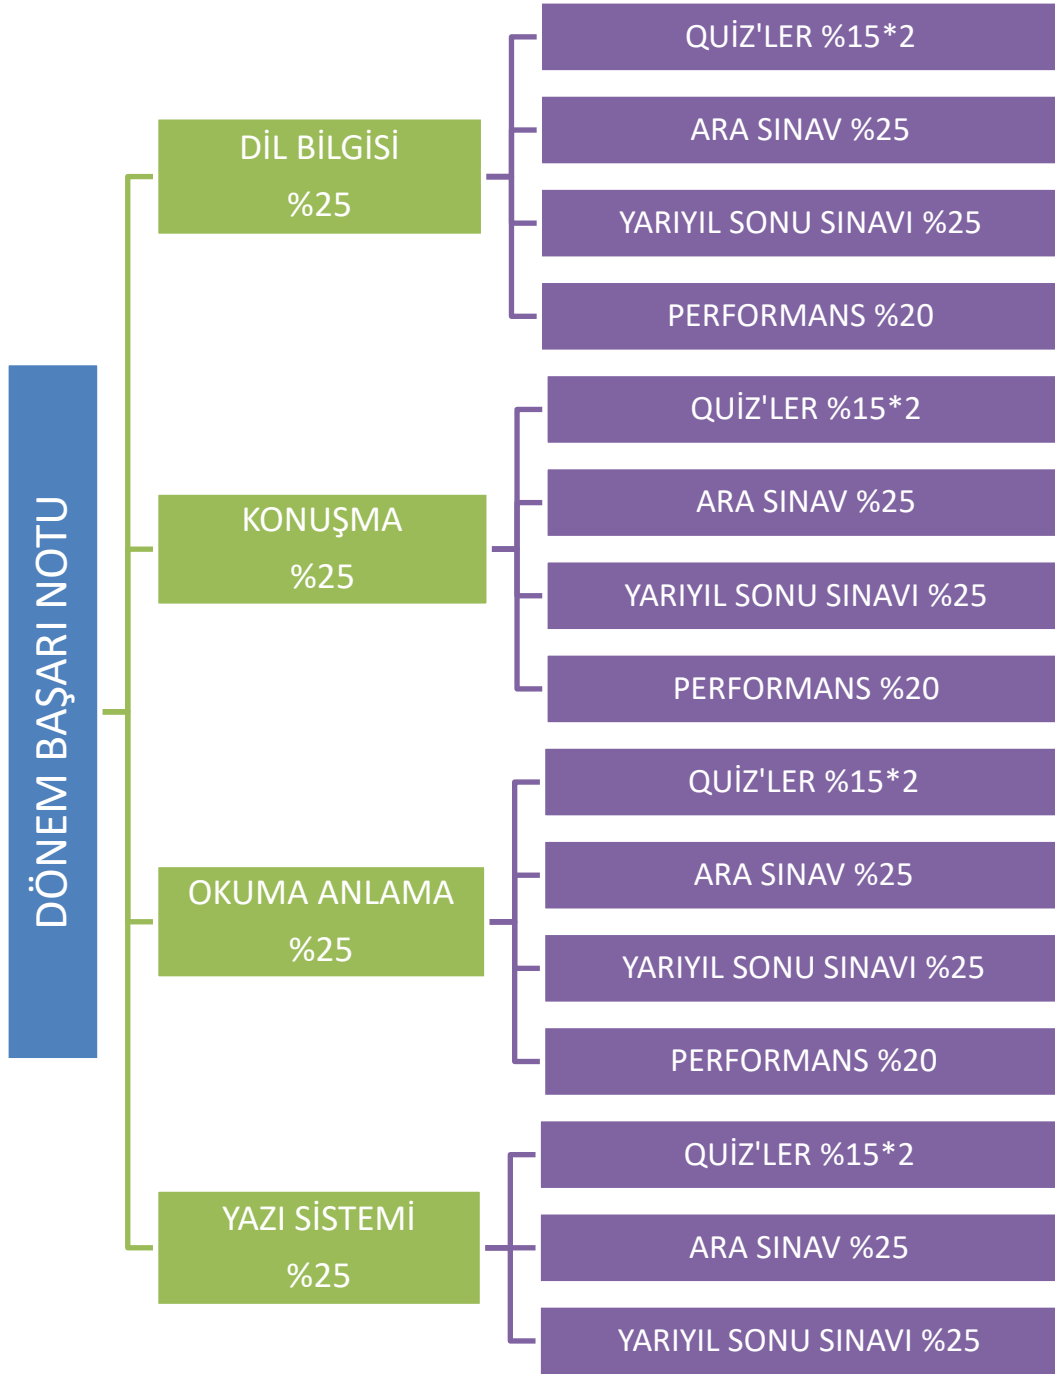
DÖNEM BAŞARI NOTU

DİL BİLGİSİ
%25

QUİZ'LER %15*2
ARA SINAV %25
YARIYIL SONU SINAVI %25
PERFORMANS %20

KONUŞMA
%25

QUİZ'LER %15*2
ARA SINAV %25
YARIYIL SONU SINAVI %25
PERFORMANS %20

OKUMA ANLAMA
%25

QUİZ'LER %15*2
ARA SINAV %25
YARIYIL SONU SINAVI %25
PERFORMANS %20

YAZI SİSTEMİ
%25

QUİZ'LER %15*2
ARA SINAV %25
YARIYIL SONU SINAVI %25